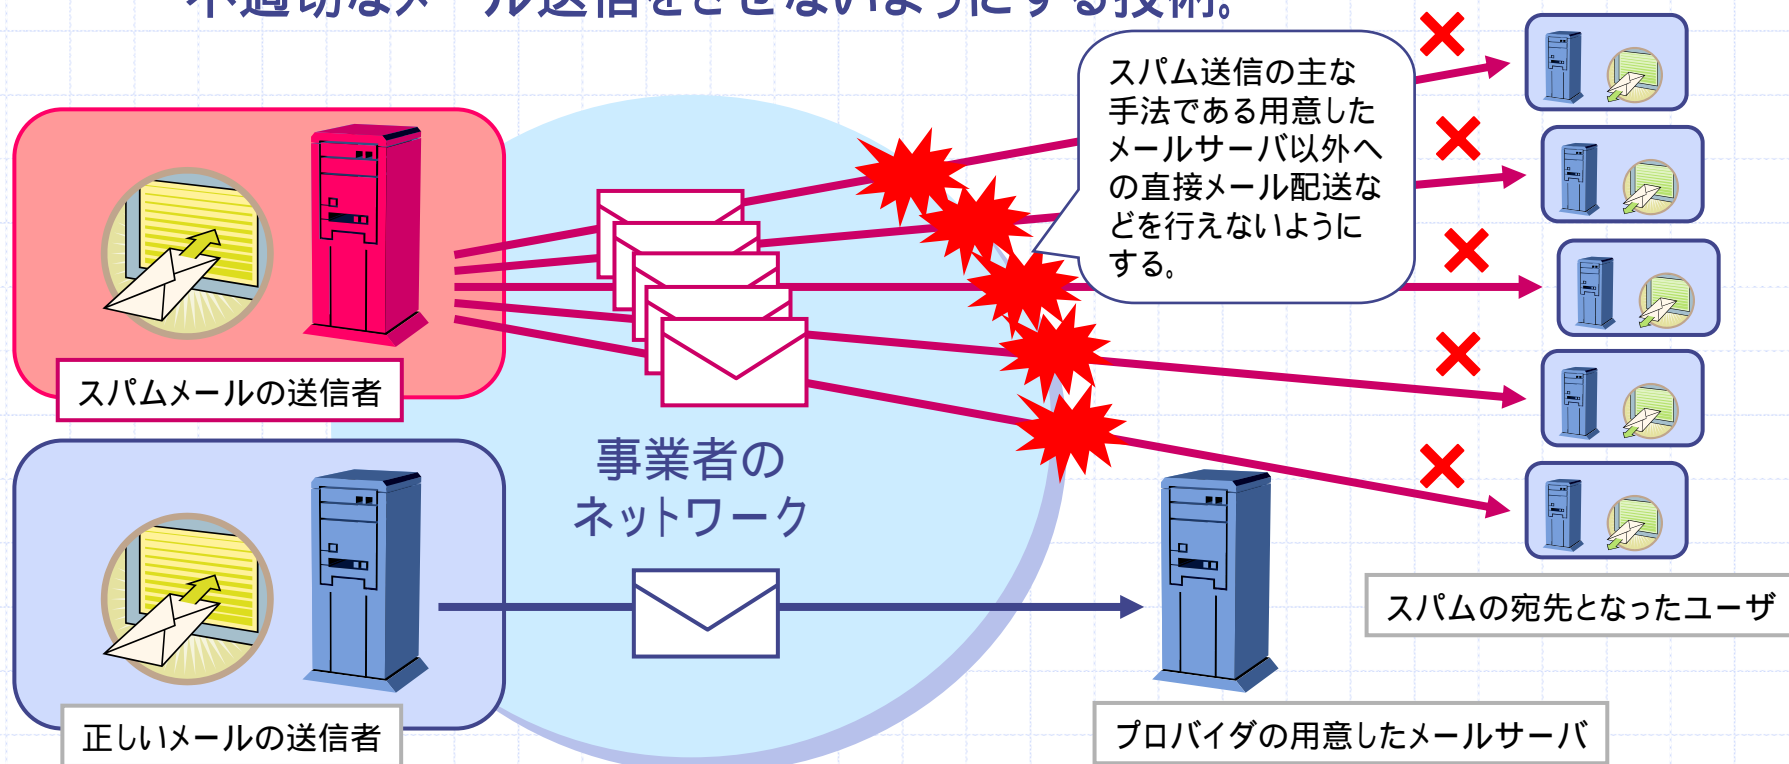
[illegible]

スパム送信の主な手法である用意したメールサーバ以外への直接メール配送などを行えないようにする。

スパムメールの送信者

事業者のネットワーク

正しいメールの送信者

スパムの宛先となったユーザ

プロバイダの用意したメールサーバ